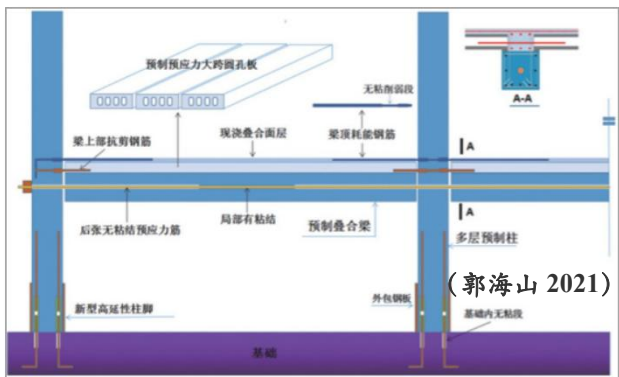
预制预应力大跨圆孔板

无粘削弱段

A-A

梁上部抗剪钢筋

现浇叠合面层

梁顶耗能钢筋

A

A

后张无粘结预应力筋

局部有粘结

预制叠合梁

多层预制柱

（郭海山 2021）

新型高延性柱脚

外包钢板

基础内无粘段

基础